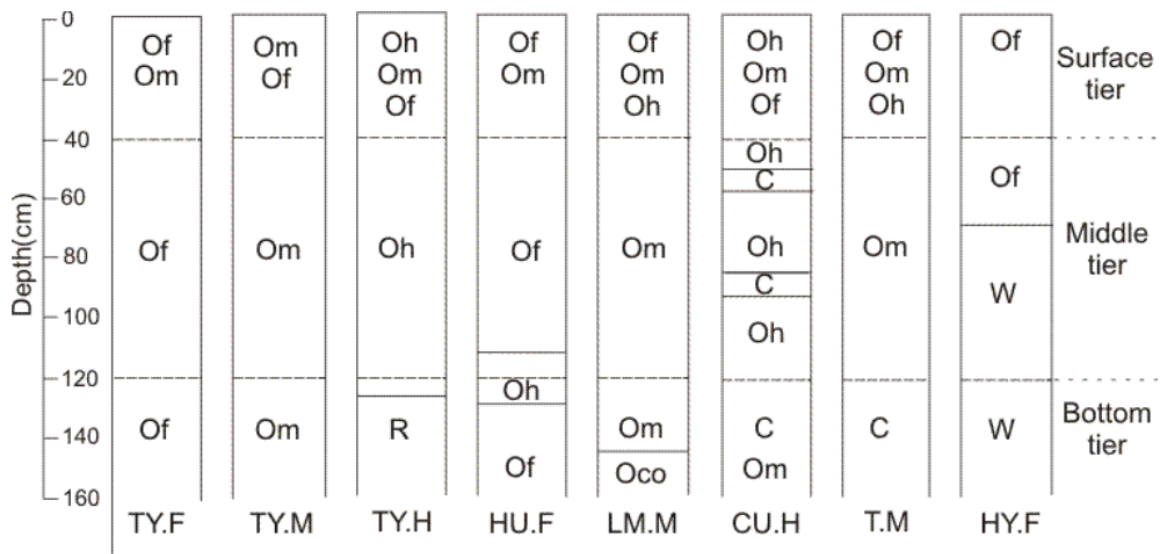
Depth(cm)
0
20
40
60
80
100
120
140
160

Of
Om
Of
Of

Om
Of
Om
Om

Oh
Om
Of
Oh
R

Of
Om
Of
Oh
Of

Of
Om
Oh
Om
Om
Of
Oco

Oh
Om
Of
Oh
C
Oh
C
Oh
C
Om

Of
Om
Oh
Om
C

Of
Of
W
W

Surface tier
Middle tier
Bottom tier

TY.F
TY.M
TY.H
HU.F
LM.M
CU.H
T.M
HY.F